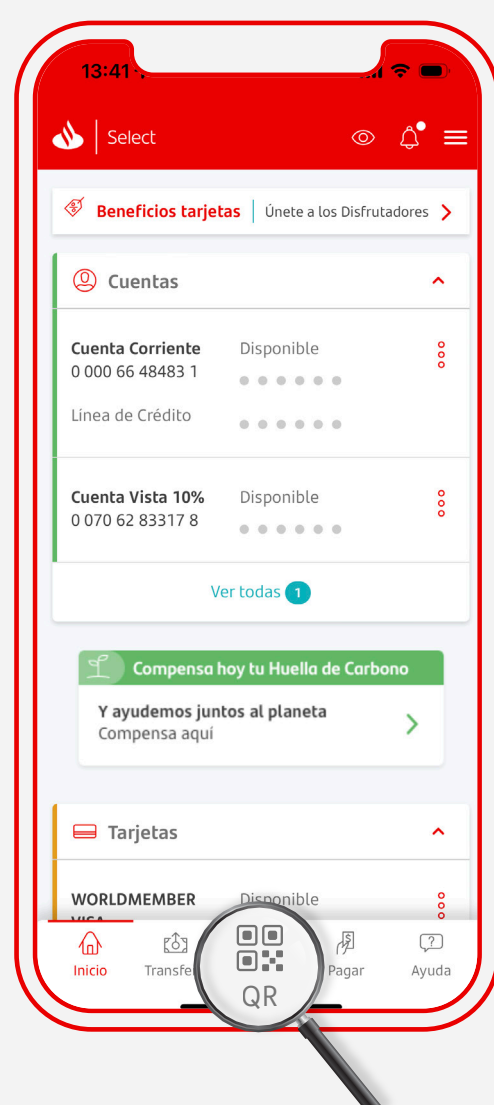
13:41

Select

Beneficios tarjetas | Únete a los Disfrutadores

Cuentas

Cuenta Corriente
0 000 66 48483 1
Disponible
••••••

Linea de Crédito
••••••

Cuenta Vista 10%
0 070 62 83317 8
Disponible
••••••

Ver todas 1

Compensa hoy tu Huella de Carbono

Y ayudemos juntos al planeta
Compensa aquí

Tarjetas

WORLDMEMBER VISA
Disponible

Inicio
Transfe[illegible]
QR
Pagar
Ayuda